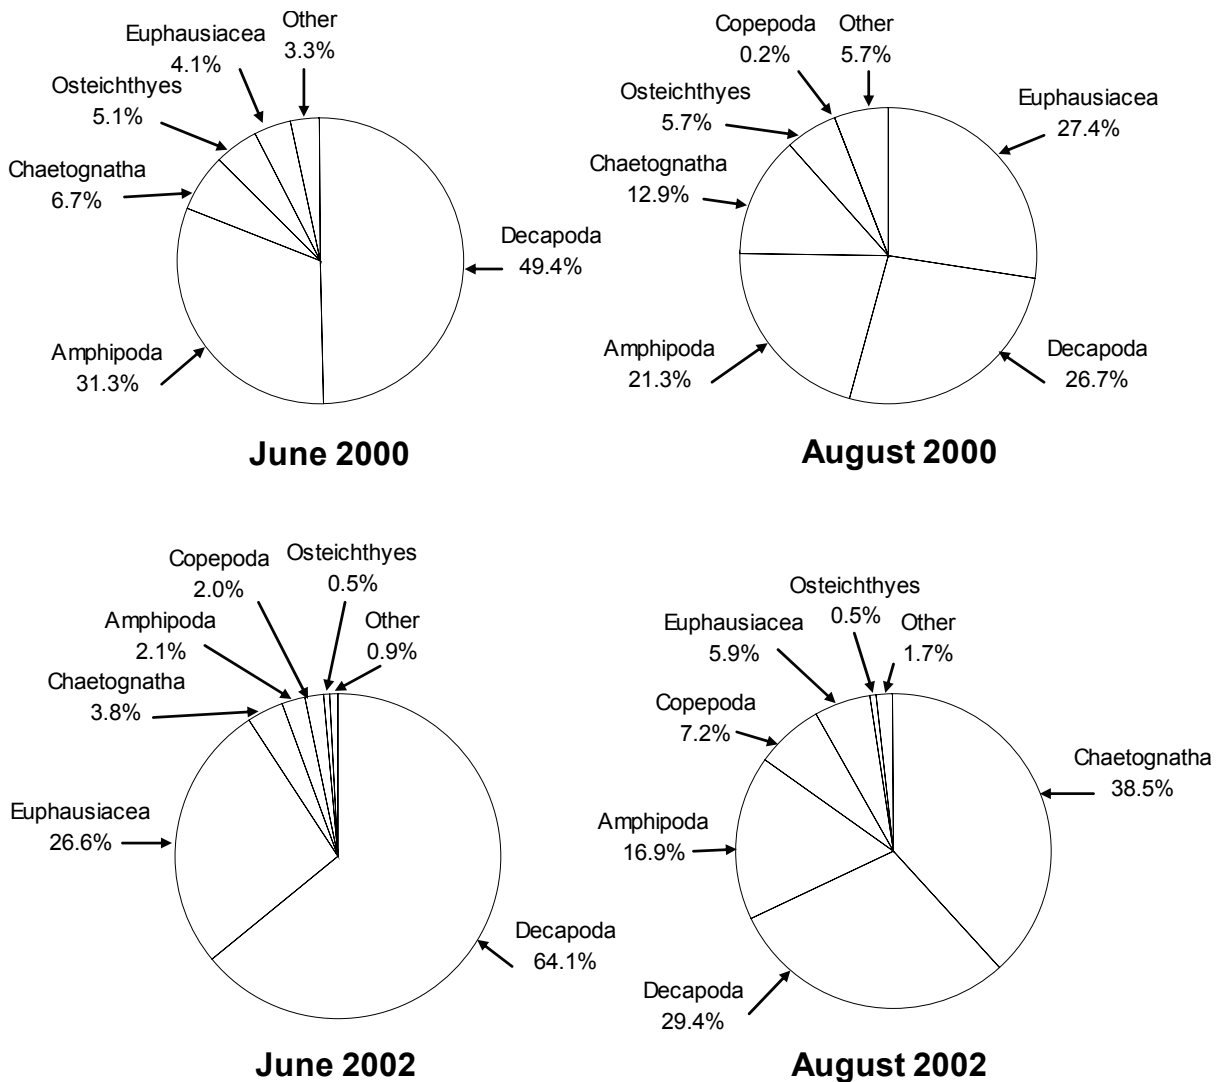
Euphausiacea
4.1%

Other
3.3%

Osteichthyes
5.1%

Chaetognatha
6.7%

Decapoda
49.4%

Amphipoda
31.3%

June 2000

Copepoda
0.2%

Other
5.7%

Osteichthyes
5.7%

Euphausiacea
27.4%

Chaetognatha
12.9%

Amphipoda
21.3%

Decapoda
26.7%

August 2000

Copepoda
2.0%

Osteichthyes
0.5%

Amphipoda
2.1%

Other
0.9%

Chaetognatha
3.8%

Euphausiacea
26.6%

Decapoda
64.1%

June 2002

Osteichthyes
0.5%

Euphausiacea
5.9%

Other
1.7%

Copepoda
7.2%

Chaetognatha
38.5%

Amphipoda
16.9%

Decapoda
29.4%

August 2002